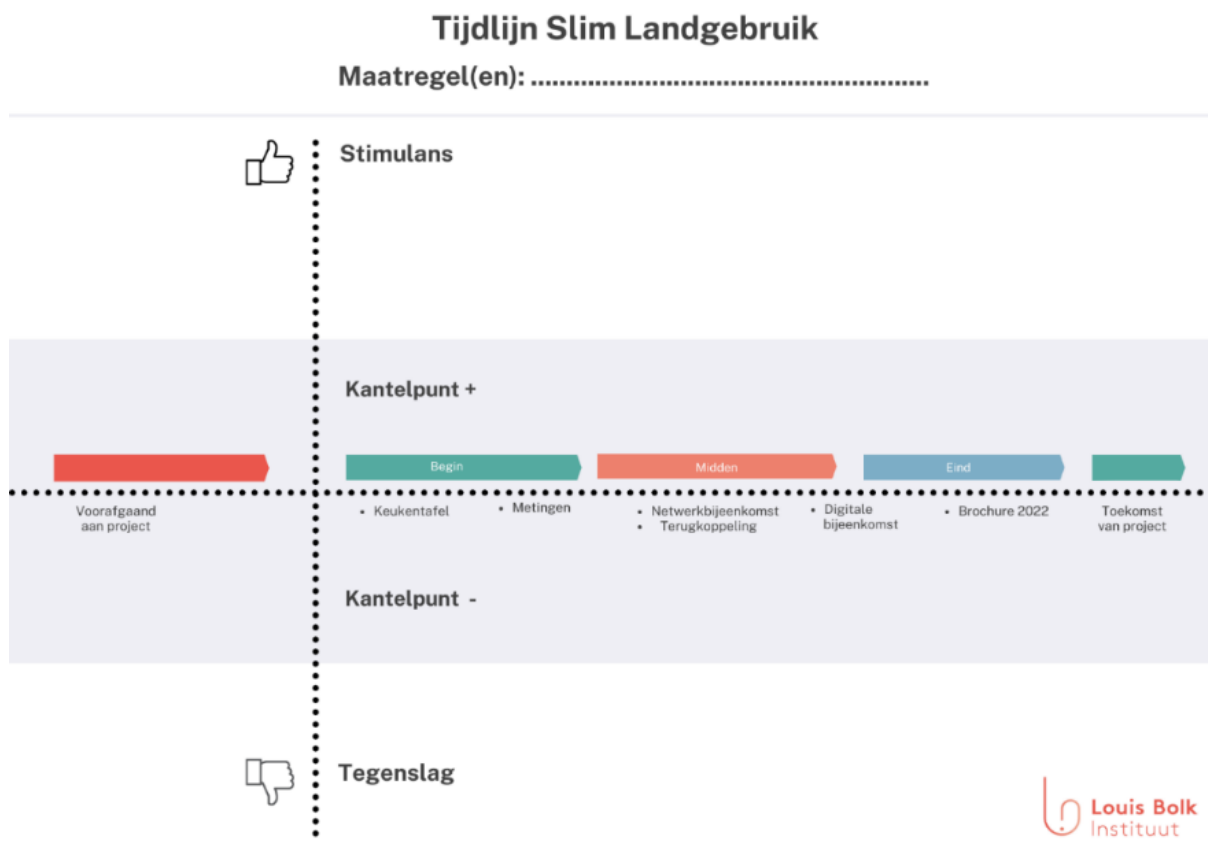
Tijdlijn Slim Landgebruik

Maatregel(en): ..............................................................

Stimulans

Kantelpunt +

Begin

Midden

Eind

Voorafgaand aan project

• Keukentafel

• Metingen

• Netwerkbijeenkomst
• Terugkoppeling

• Digitale bijeenkomst

• Brochure 2022

Toekomst van project

Kantelpunt -

Tegenslag

Louis Bolk Instituut